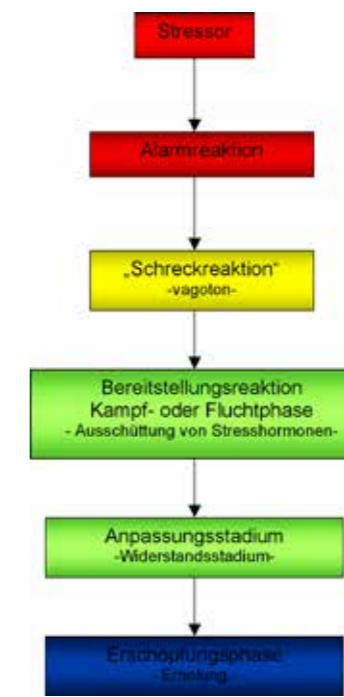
Stressor

Alarmreaktion

„Schreckreaktion"
-vagoton-

Bereitstellungsreaktion
Kampf- oder Fluchtphase
- Ausschüttung von Stresshormonen-

Anpassungsstadium
-Widerstandsstadium-

Erschöpfungsphase
-Erholung-